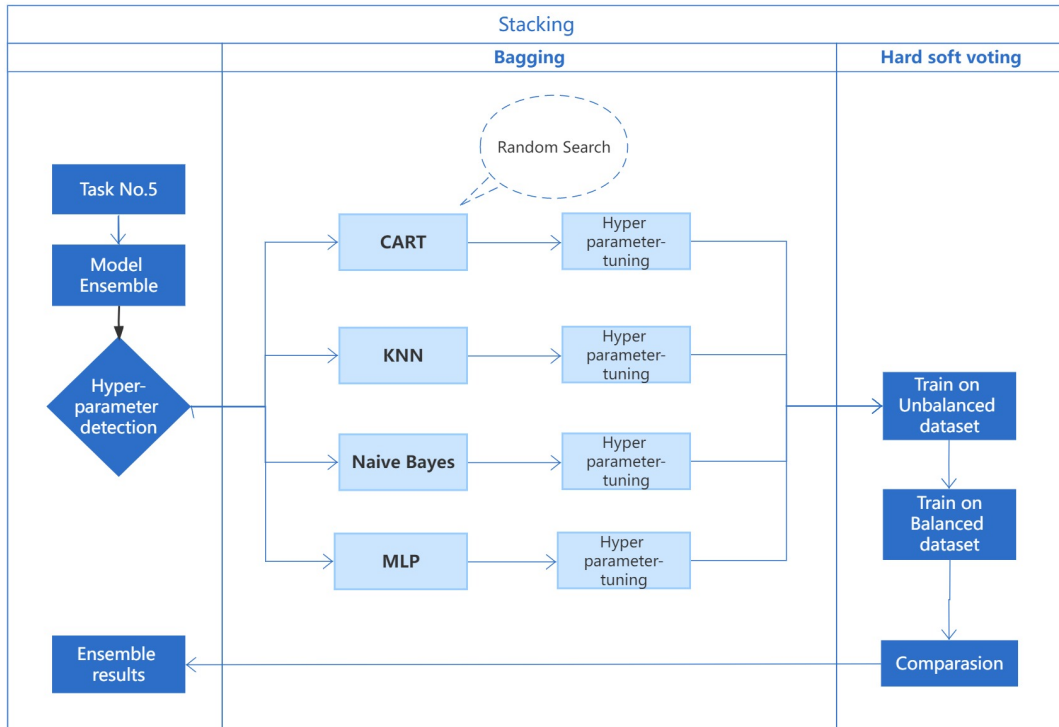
Stacking

Bagging

Hard soft voting

Random Search

Task No.5

Model Ensemble

Hyper-parameter detection

CART

Hyper parameter-tuning

KNN

Hyper parameter-tuning

Naive Bayes

Hyper parameter-tuning

MLP

Hyper parameter-tuning

Train on Unbalanced dataset

Train on Balanced dataset

Ensemble results

Comparasion